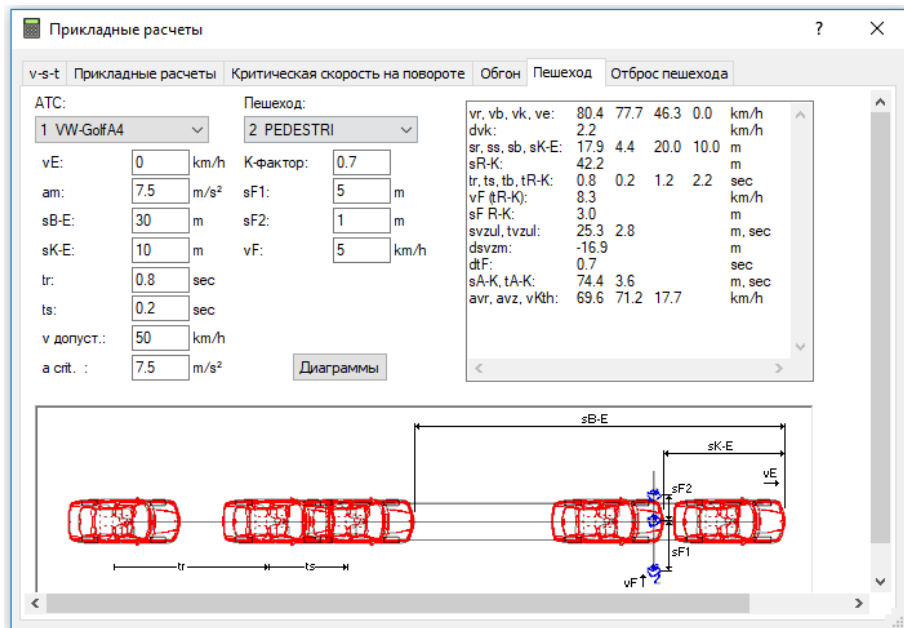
Прикладные расчеты

?

v-s-t | Прикладные расчеты | Критическая скорость на повороте | Обгон | Пешеход | Отброс пешехода

АТС:
1 VW-GolfA4

vE: 0 km/h
am: 7.5 m/s²
sB-E: 30 m
sK-E: 10 m
tr: 0.8 sec
ts: 0.2 sec
v допуст.: 50 km/h
a crit. : 7.5 m/s²

Пешеход:
2 PEDESTRI

К-фактор: 0.7
sF1: 5 m
sF2: 1 m
vF: 5 km/h

Диаграммы

| | | | | | |
|---|---|---|---|---|---|
| vr, vb, vk, ve: | 80.4 | 77.7 | 46.3 | 0.0 | km/h |
| dvk: | 2.2 | | | | km/h |
| sr, ss, sb, sK-E: | 17.9 | 4.4 | 20.0 | 10.0 | m |
| sR-K: | 42.2 | | | | m |
| tr, ts, tb, tR-K: | 0.8 | 0.2 | 1.2 | 2.2 | sec |
| vF (tR-K): | 8.3 | | | | km/h |
| sF R-K: | 3.0 | | | | m |
| svzul, tvzul: | 25.3 | 2.8 | | | m, sec |
| dsvzm: | -16.9 | | | | m |
| dtF: | 0.7 | | | | sec |
| sA-K, tA-K: | 74.4 | 3.6 | | | m, sec |
| avr, avz, vKth: | 69.6 | 71.2 | 17.7 | | km/h |

sB-E
sK-E
vE
sF2
sF1
vF
tr
ts